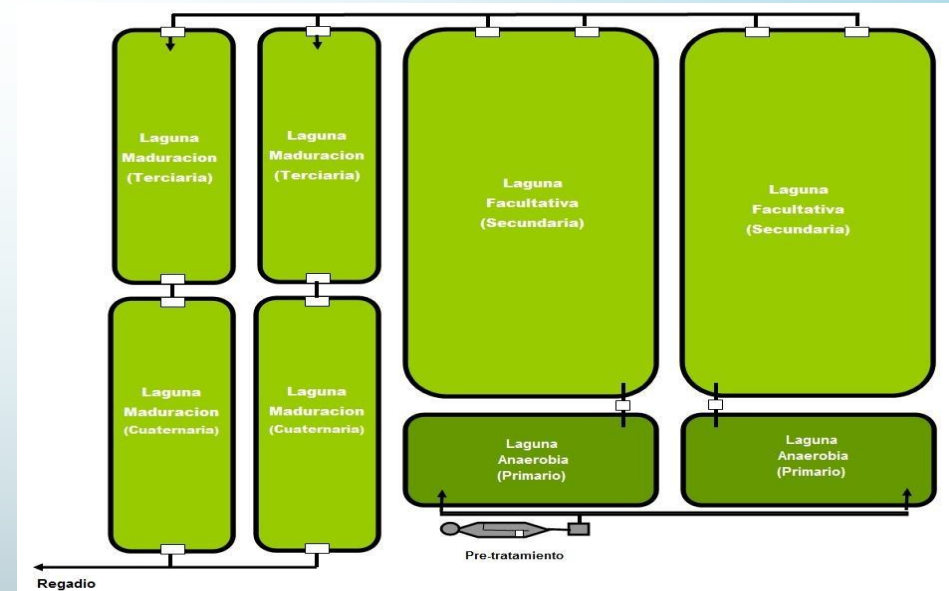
Laguna Maduracion (Terciaria)

Laguna Maduracion (Terciaria)

Laguna Facultativa (Secundaria)

Laguna Facultativa (Secundaria)

Laguna Maduracion (Cuaternaria)

Laguna Maduracion (Cuaternaria)

Laguna Anaerobia (Primario)

Laguna Anaerobia (Primario)

Pre-tratamiento

Regadio